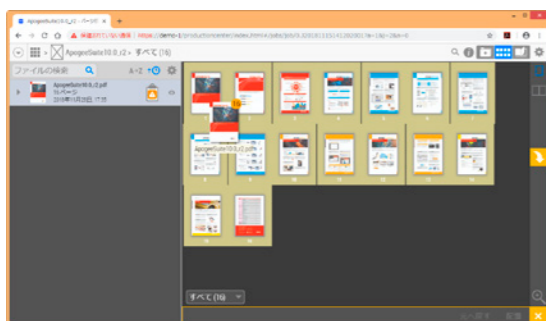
ApogeeSuite10.0_r2 - パーツの

保護されていない通信 | https://demo-1/productioncenter/index.html

ApogeeSuite10.0_r2 > すべて (16)

ファイルの検索

A-Z

ApogeeSuite10.0_r2.pdf
16ページ
2018年11月28日

ApogeeSuite10.0_r2.pdf

すべて (16)

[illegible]